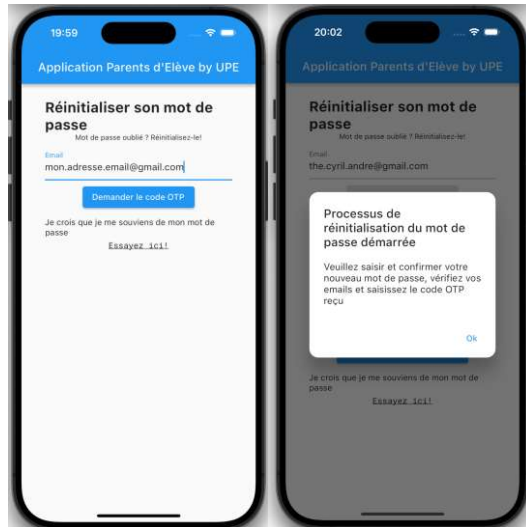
19:59

Application Parents d'Elève by UPE

Réinitialiser son mot de passe

Mot de passe oublié ? Réinitialisez-le!

Email

mon.adresse.email@gmail.com

Demander le code OTP

Je crois que je me souviens de mon mot de passe

Essayez ici!

20:02

Application Parents d'Elève by UPE

Réinitialiser son mot de passe

Mot de passe oublié ? Réinitialisez-le!

Email

the.cyril.andre@gmail.com

Processus de réinitialisation du mot de passe démarrée

Veuillez saisir et confirmer votre nouveau mot de passe, vérifiez vos emails et saisissez le code OTP reçu

Ok

Je crois que je me souviens de mon mot de passe

Essayez ici!